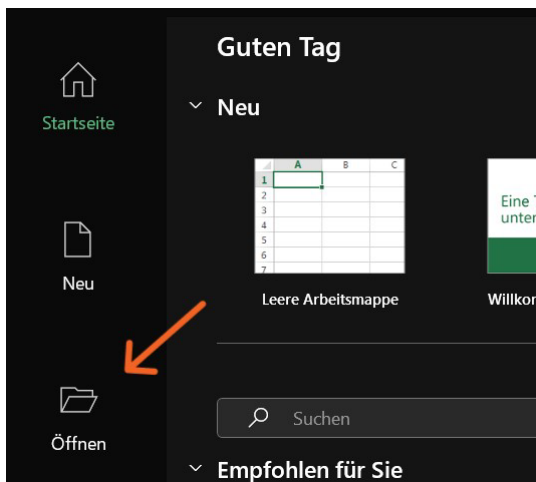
Startseite

Neu

Öffnen

Guten Tag

Neu

| | A | B | C |
|---|---|---|---|
| 1 | | | |
| 2 | | | |
| 3 | | | |
| 4 | | | |
| 5 | | | |
| 6 | | | |
| 7 | | | |

Leere Arbeitsmappe

Eine T
unter

Willkor

Suchen

Empfohlen für Sie